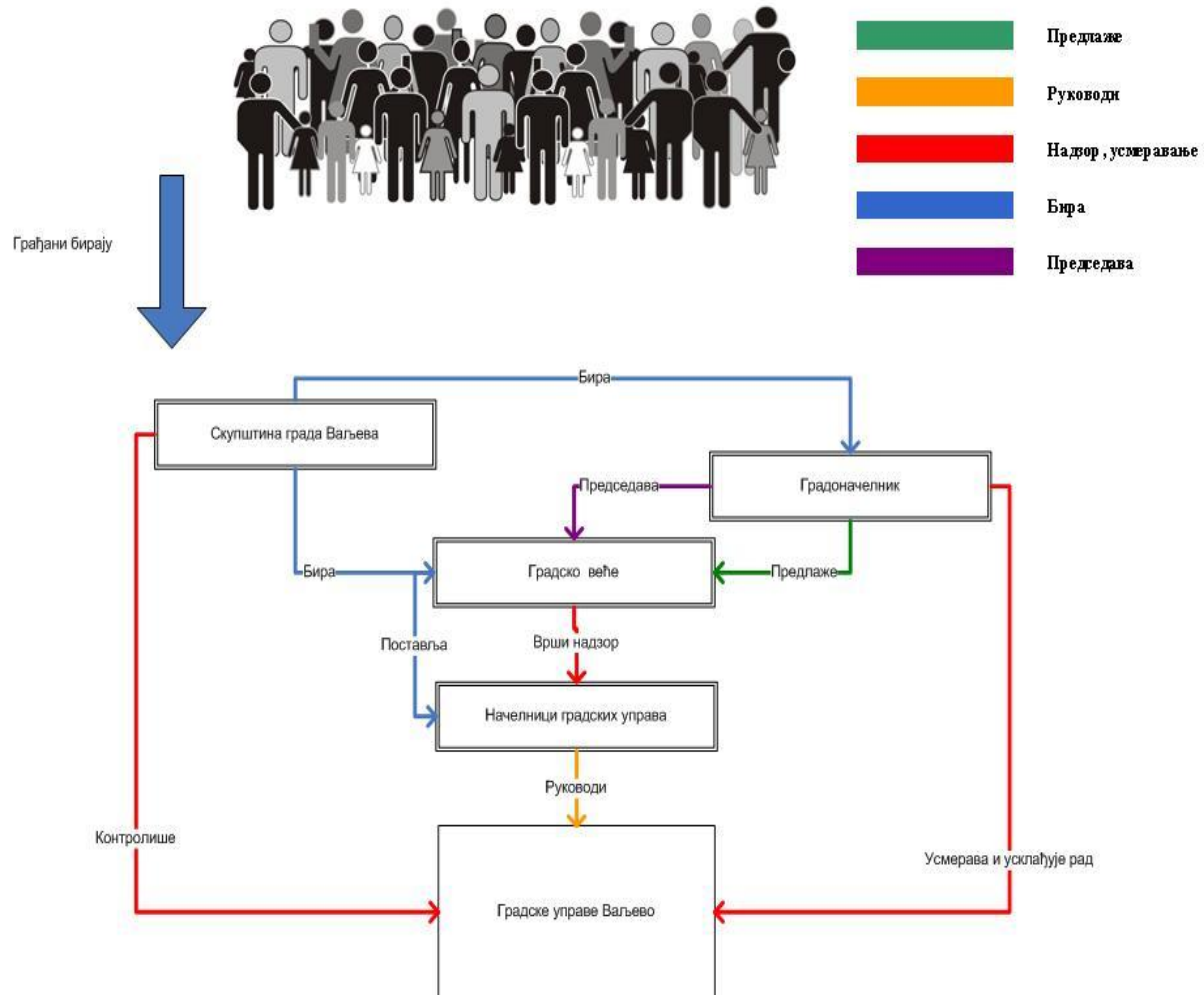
Предлаже

Руководи

Надзор , усмеравање

Бира

Председава

Грађани бирају

Бира

Скупштина града Ваљева

Градоначелник

Председава

Бира

Градско веће

Предлаже

Поставља

Врши надзор

Начелници градских управа

Руководи

Контролише

Усмерава и усклађује рад

Градске управе Ваљево